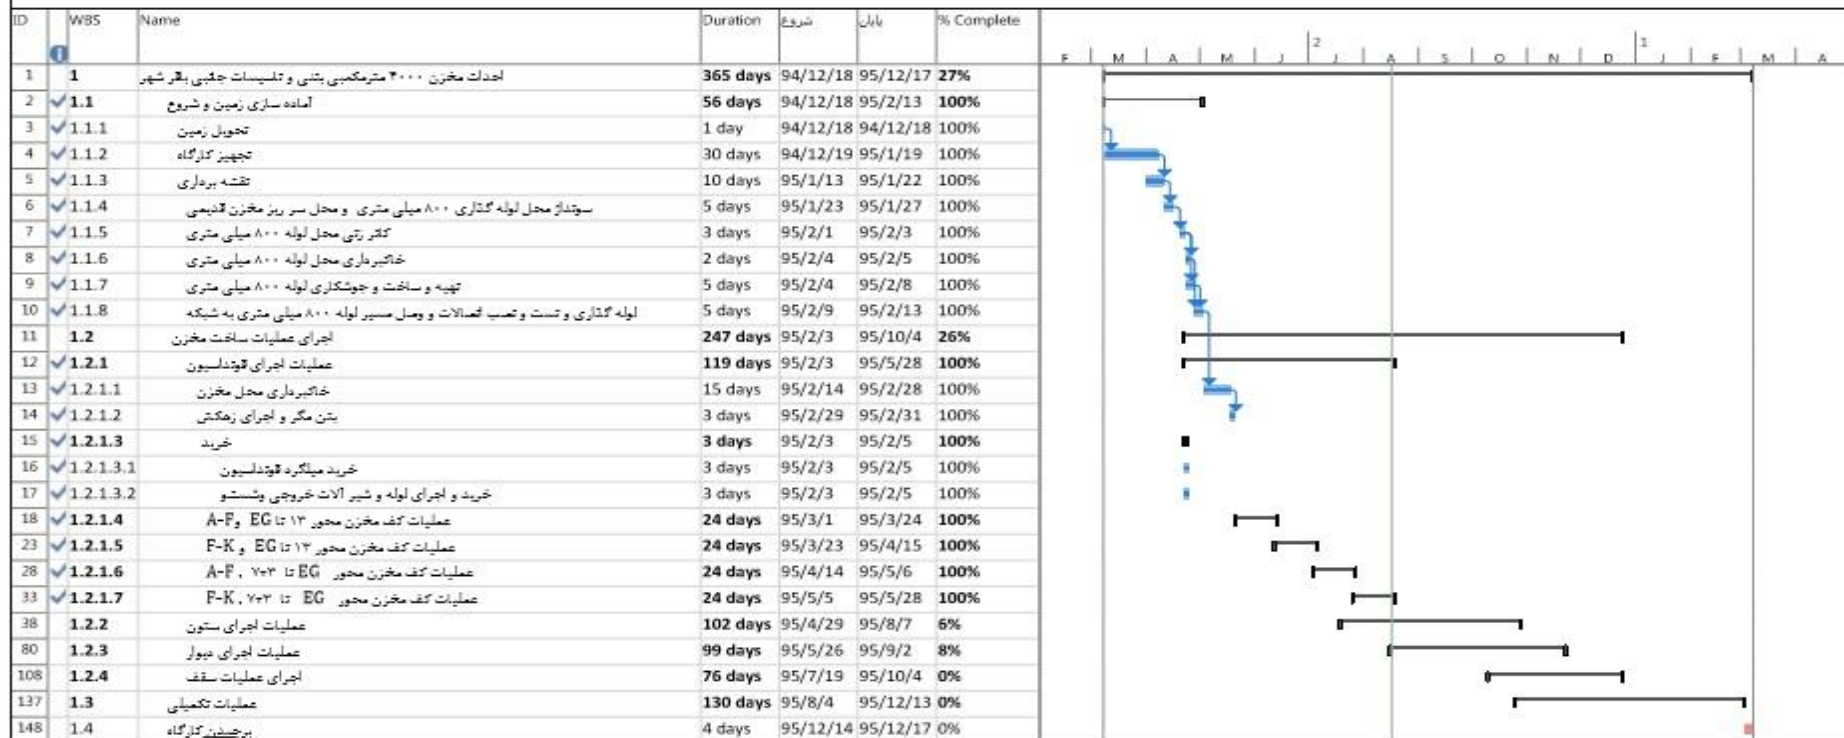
| ID | WBS | Name | Duration | شروع | پایان | % Complete |
|---|---|---|---|---|---|---|
| 1 | 1 | احداث مخزن ۴۰۰۰ مترمکعبی بتنی و تاسیسات جنبی بقر شهر | 365 days | 94/12/18 | 95/12/17 | 27% |
| 2 | 1.1 | آماده سازی زمین و شروع | 56 days | 94/12/18 | 95/2/13 | 100% |
| 3 | 1.1.1 | تحویل زمین | 1 day | 94/12/18 | 94/12/18 | 100% |
| 4 | 1.1.2 | تجهیز کارگاه | 30 days | 94/12/19 | 95/1/19 | 100% |
| 5 | 1.1.3 | نقشه برداری | 10 days | 95/1/13 | 95/1/22 | 100% |
| 6 | 1.1.4 | سونداژ محل لوله گذاری ۸۰۰ میلی متری و محل سر ریز مخزن قدیمی | 5 days | 95/1/23 | 95/1/27 | 100% |
| 7 | 1.1.5 | کنتر رتی محل لوله ۸۰۰ میلی متری | 3 days | 95/2/1 | 95/2/3 | 100% |
| 8 | 1.1.6 | خاکبرداری محل لوله ۸۰۰ میلی متری | 2 days | 95/2/4 | 95/2/5 | 100% |
| 9 | 1.1.7 | تهیه و ساخت و جوشکاری لوله ۸۰۰ میلی متری | 5 days | 95/2/4 | 95/2/8 | 100% |
| 10 | 1.1.8 | لوله گذاری و تست و نصب اتصالات و وصل مسیر لوله ۸۰۰ میلی متری به شبکه | 5 days | 95/2/9 | 95/2/13 | 100% |
| 11 | 1.2 | اجرای عملیات ساخت مخزن | 247 days | 95/2/3 | 95/10/4 | 26% |
| 12 | 1.2.1 | عملیات اجرای فونداسیون | 119 days | 95/2/3 | 95/5/28 | 100% |
| 13 | 1.2.1.1 | خاکبرداری محل مخزن | 15 days | 95/2/14 | 95/2/28 | 100% |
| 14 | 1.2.1.2 | بتن مگر و اجرای زهکش | 3 days | 95/2/29 | 95/2/31 | 100% |
| 15 | 1.2.1.3 | خرید | 3 days | 95/2/3 | 95/2/5 | 100% |
| 16 | 1.2.1.3.1 | خرید میلگرد فونداسیون | 3 days | 95/2/3 | 95/2/5 | 100% |
| 17 | 1.2.1.3.2 | خرید و اجرای لوله و شیر آلات خروجی وشستشو | 3 days | 95/2/3 | 95/2/5 | 100% |
| 18 | 1.2.1.4 | عملیات کف مخزن محور ۱۳ تا EG و A-F | 24 days | 95/3/1 | 95/3/24 | 100% |
| 23 | 1.2.1.5 | عملیات کف مخزن محور ۱۳ تا EG و F-K | 24 days | 95/3/23 | 95/4/15 | 100% |
| 28 | 1.2.1.6 | عملیات کف مخزن محور EG تا ۷۰۳ , A-F | 24 days | 95/4/14 | 95/5/6 | 100% |
| 33 | 1.2.1.7 | عملیات کف مخزن محور EG تا ۷۰۳ , F-K | 24 days | 95/5/5 | 95/5/28 | 100% |
| 38 | 1.2.2 | عملیات اجرای ستون | 102 days | 95/4/29 | 95/8/7 | 6% |
| 80 | 1.2.3 | عملیات اجرای دیوار | 99 days | 95/5/26 | 95/9/2 | 8% |
| 108 | 1.2.4 | اجرای عملیات سقف | 76 days | 95/7/19 | 95/10/4 | 0% |
| 137 | 1.3 | عملیات تکمیلی | 130 days | 95/8/4 | 95/12/13 | 0% |
| 148 | 1.4 | برچیدن کارگاه | 4 days | 95/12/14 | 95/12/17 | 0% |

F M A M J 2 J A S O N D 1 J F M A